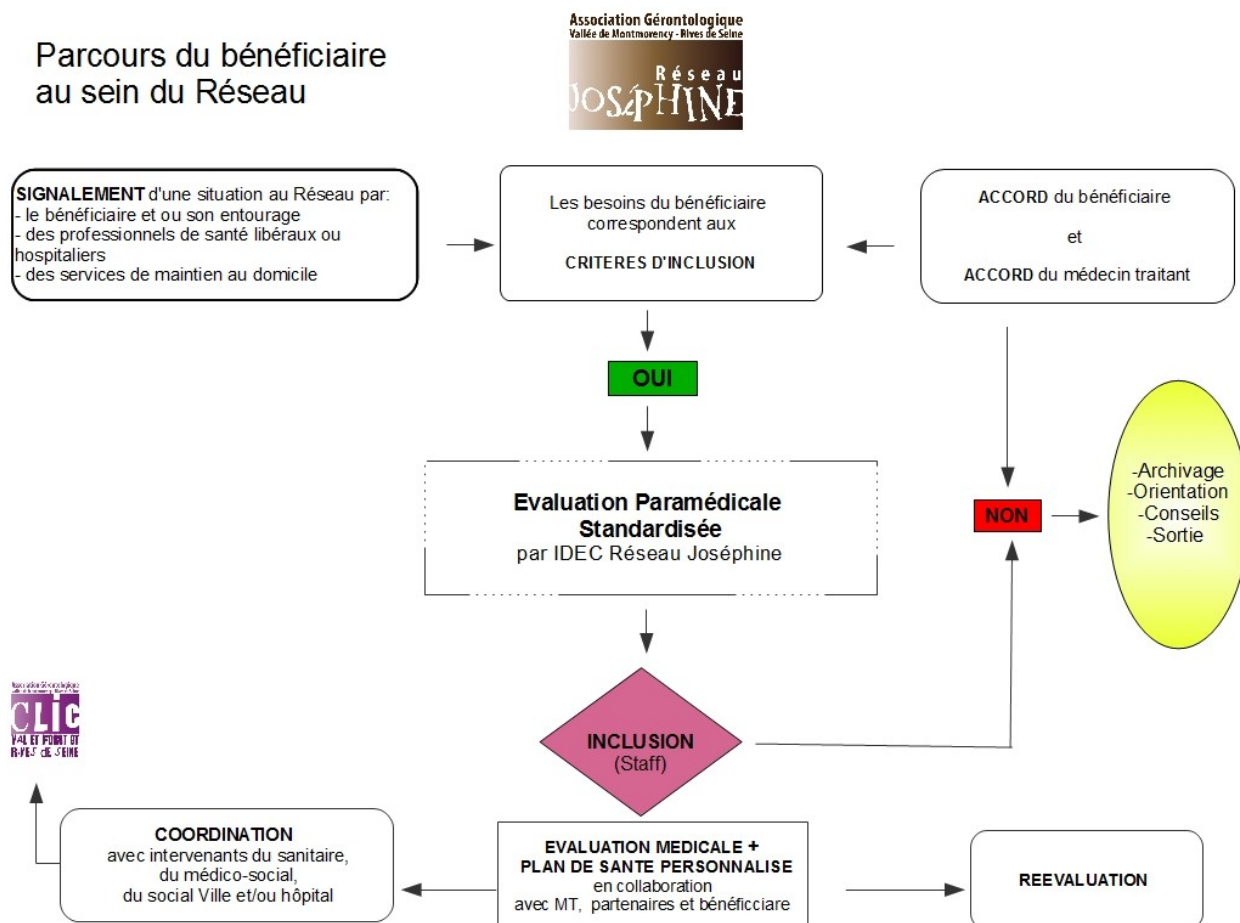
Parcours du bénéficiaire au sein du Réseau

Association Gérontologique
Vallée de Montmorency - Rives de Seine
Réseau
JOSÉPHINE

SIGNALEMENT d'une situation au Réseau par:
- le bénéficiaire et ou son entourage
- des professionnels de santé libéraux ou hospitaliers
- des services de maintien au domicile

Les besoins du bénéficiaire correspondent aux

CRITERES D'INCLUSION

ACCORD du bénéficiaire

et

ACCORD du médecin traitant

OUI

Evaluation Paramédicale Standardisée
par IDEC Réseau Joséphine

NON

-Archivage
-Orientation
-Conseils
-Sortie

Association Gérontologique
CLIC
VAL ET FORET 97
RIVES DE SEINE

INCLUSION
(Staff)

COORDINATION
avec intervenants du sanitaire,
du médico-social,
du social Ville et/ou hôpital

EVALUATION MEDICALE +
PLAN DE SANTE PERSONNALISE
en collaboration
avec MT, partenaires et bénéficciare

REEVALUATION